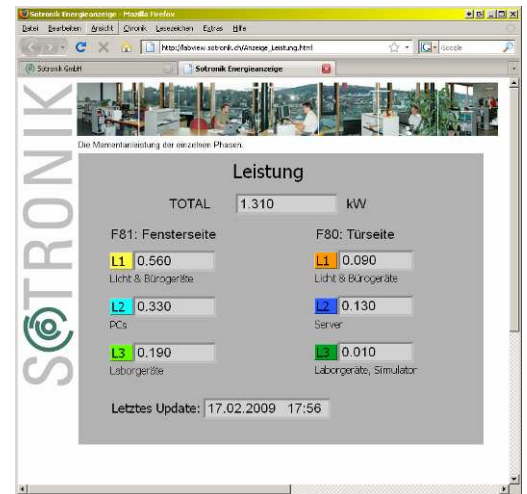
Sotronik Energieanzeige - Mozilla Firefox

Datei Bearbeiten Ansicht Chronik Lesezeichen Extras Hilfe

http://labview.sotronik.ch/Anzeige_Leistung.html

Google

Sotronik GmbH

Sotronik Energieanzeige

SOTRONIK

Die Momentanleistung der einzelnen Phasen.

Leistung

TOTAL 1.310 kW

F81: Fensterseite

L1 0.560
Licht & Bürogeräte

L2 0.330
PCs

L3 0.190
Laborgeräte

F80: Türseite

L1 0.090
Licht & Bürogeräte

L2 0.130
Server

L3 0.010
Laborgeräte, Simulator

Letztes Update: 17.02.2009 17:56